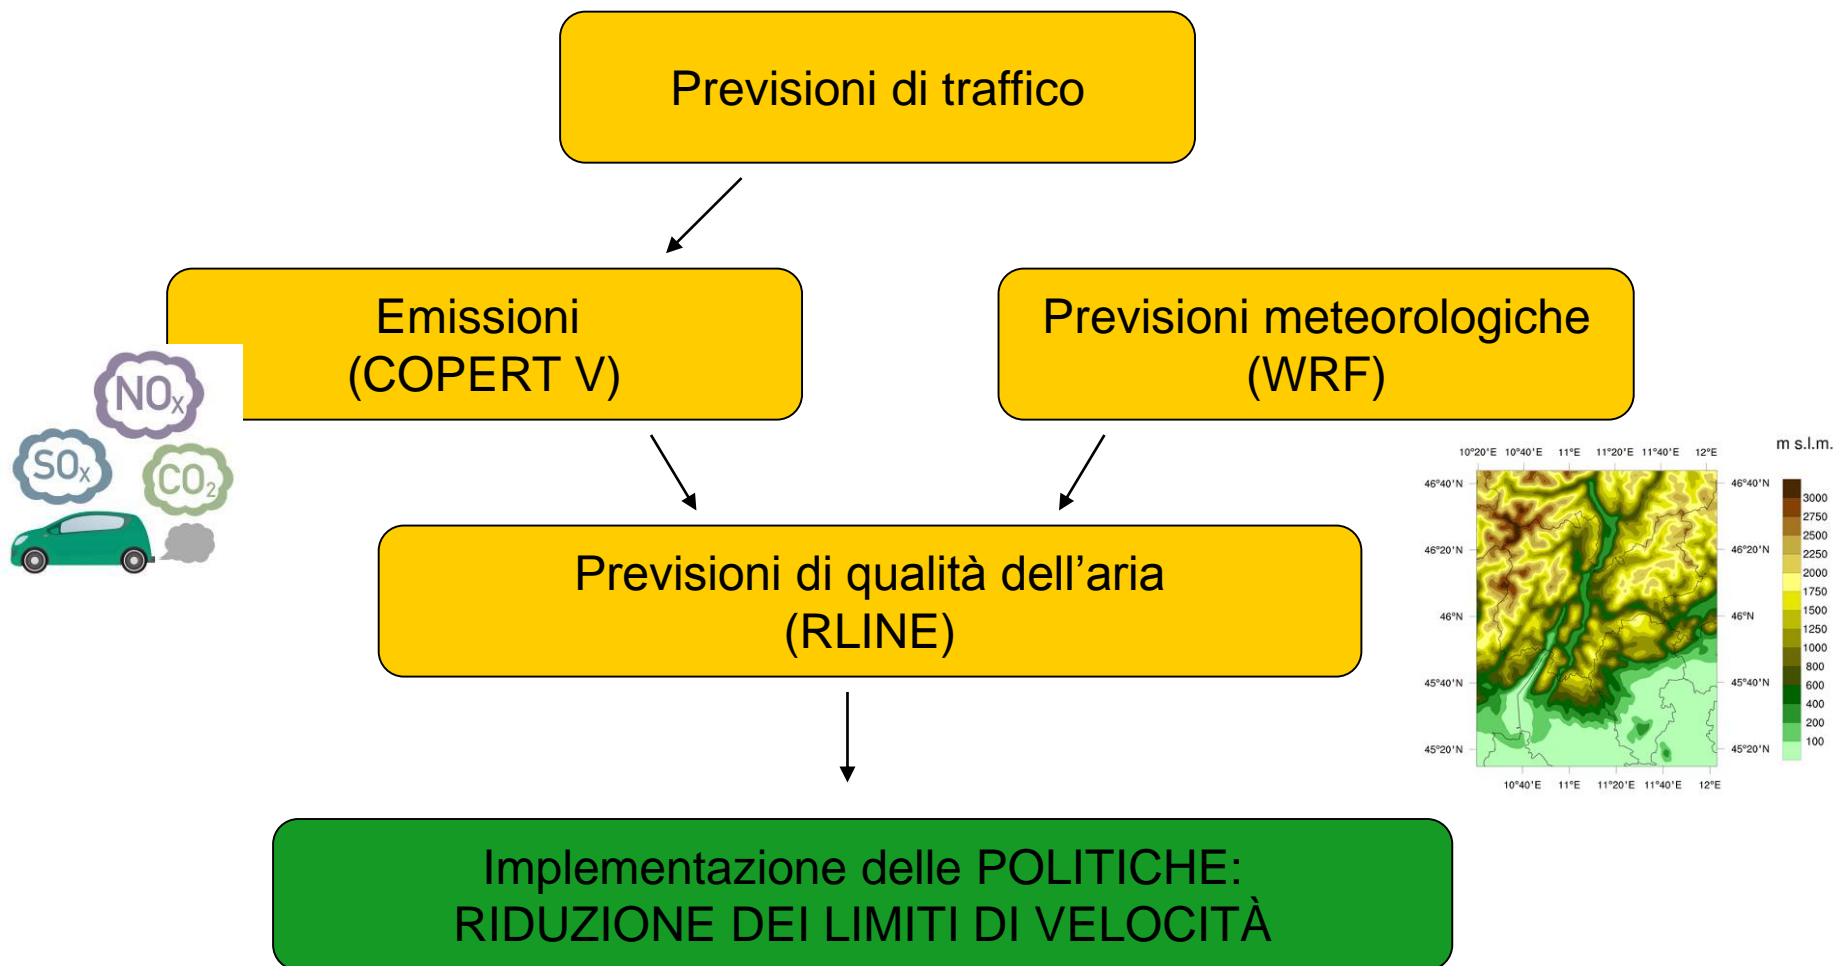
Previsioni di traffico

Emissioni
(COPERT V)

$NO_x$
$SO_x$
$CO_2$

Previsioni meteorologiche
(WRF)

Previsioni di qualità dell’aria
(RLINE)

m s.l.m.

10°20'E 10°40'E 11°E 11°20'E 11°40'E 12°E

46°40'N
46°20'N
46°N
45°40'N
45°20'N

46°40'N
46°20'N
46°N
45°40'N
45°20'N

10°40'E 11°E 11°20'E 11°40'E 12°E

3000
2750
2500
2250
2000
1750
1500
1250
1000
800
600
400
200
100

Implementazione delle POLITICHE:
RIDUZIONE DEI LIMITI DI VELOCITÀ